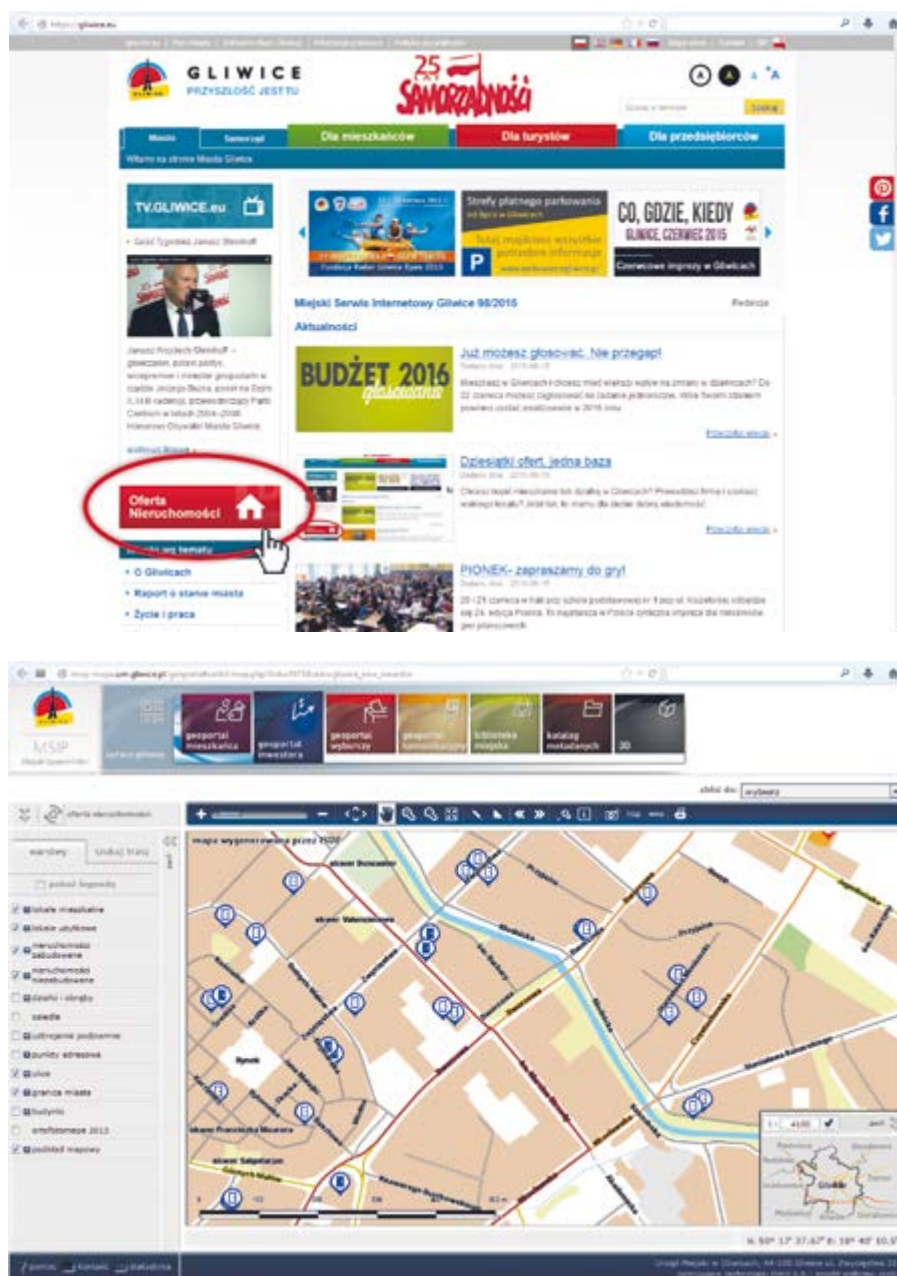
GLIWICE
PRZYSZŁOŚĆ JEST TU

25 lat SAMORZĄDNOŚCI

Szukaj

Miasto
Samorząd
Dla mieszkańców
Dla turystów
Dla przedsiębiorców

Witamy na stronie Miasta Gliwice

TV.GLIWICE.eu

Gość Tygodnia: Janusz Steinhoff

Janusz Ryszard Steinhoff – gliwiczanin, polski polityk, ekonomista i minister gospodarki w rządzie Jerzego Buzka, poseł na Sejm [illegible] kadencji, przewodniczący Partii Centrum w latach 2004–2006. Honorowy Obywatel Miasta Gliwice.

Strefy płatnego parkowania
Tutaj znajdziesz wszystkie potrzebne informacje

CO, GDZIE, KIEDY
GLIWICE, CZERWIEC 2015
Czerwcowe imprezy w Gliwicach

Miejski Serwis Internetowy Gliwice 06/2015
Redakcja

Aktualności

BUDŻET 2016
Już możesz głosować. Nie przegap!
Mieszkasz w Gliwicach i chcesz mieć większy wpływ na zmiany w dzielnicach? Do 22 czerwca możesz zagłosować na zadania jednoroczne, które Twoim zdaniem powinny zostać zrealizowane w 2016 roku.
Przeczytaj więcej »

Dziesiątki ofert, jedna baza
Chcesz kupić mieszkanie lub działkę w Gliwicach? Prowadzisz firmę i szukasz większego lokalu? Jeśli tak, to mamy dla ciebie dobrą wiadomość!
Przeczytaj więcej »

Oferta Nieruchomości

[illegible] wg tematu
• O Gliwicach
• Raport o stanie miasta
• Życie i praca

PIONEK- zapraszamy do gry!
20 i 21 czerwca w hali przy szkole podstawowej nr 9 przy ul. Kozielskiej odbędzie się 24. edycja Pionka. To największa w Polsce cykliczna impreza dla miłośników gier planszowych.

MSIP
Miejski System Informacji Przestrzennej

geoportal mieszkańca
geoportal inwestora
geoportal wyborczy
geoportal komunikacyjny
biblioteka miejska
katalog metadanych
3D

oferta nieruchomości

warstwy
szukaj trasy
pokaż legendę

lokale mieszkalne
lokale użytkowe
nieruchomości zabudowane
nieruchomości niezabudowane
działki i obręby
osiedla
uzbrojenie podziemne
punkty adresowe
ulice
granica miasta
budynki
ortofotomapa 2013
podkład mapowy

mapa wygenerowana przez PSDE
skwer Doncaster
skwer Valenciennes
Rynek
skwer Franciszka Mosesa
skwer Salgótarján

zbliż do: wybierz

1: 4100

Gliwice

pomoc
kontakt
statystyka

Urząd Miejski w Gliwicach, 44-100 Gliwice ul. Zwycięstwa 21